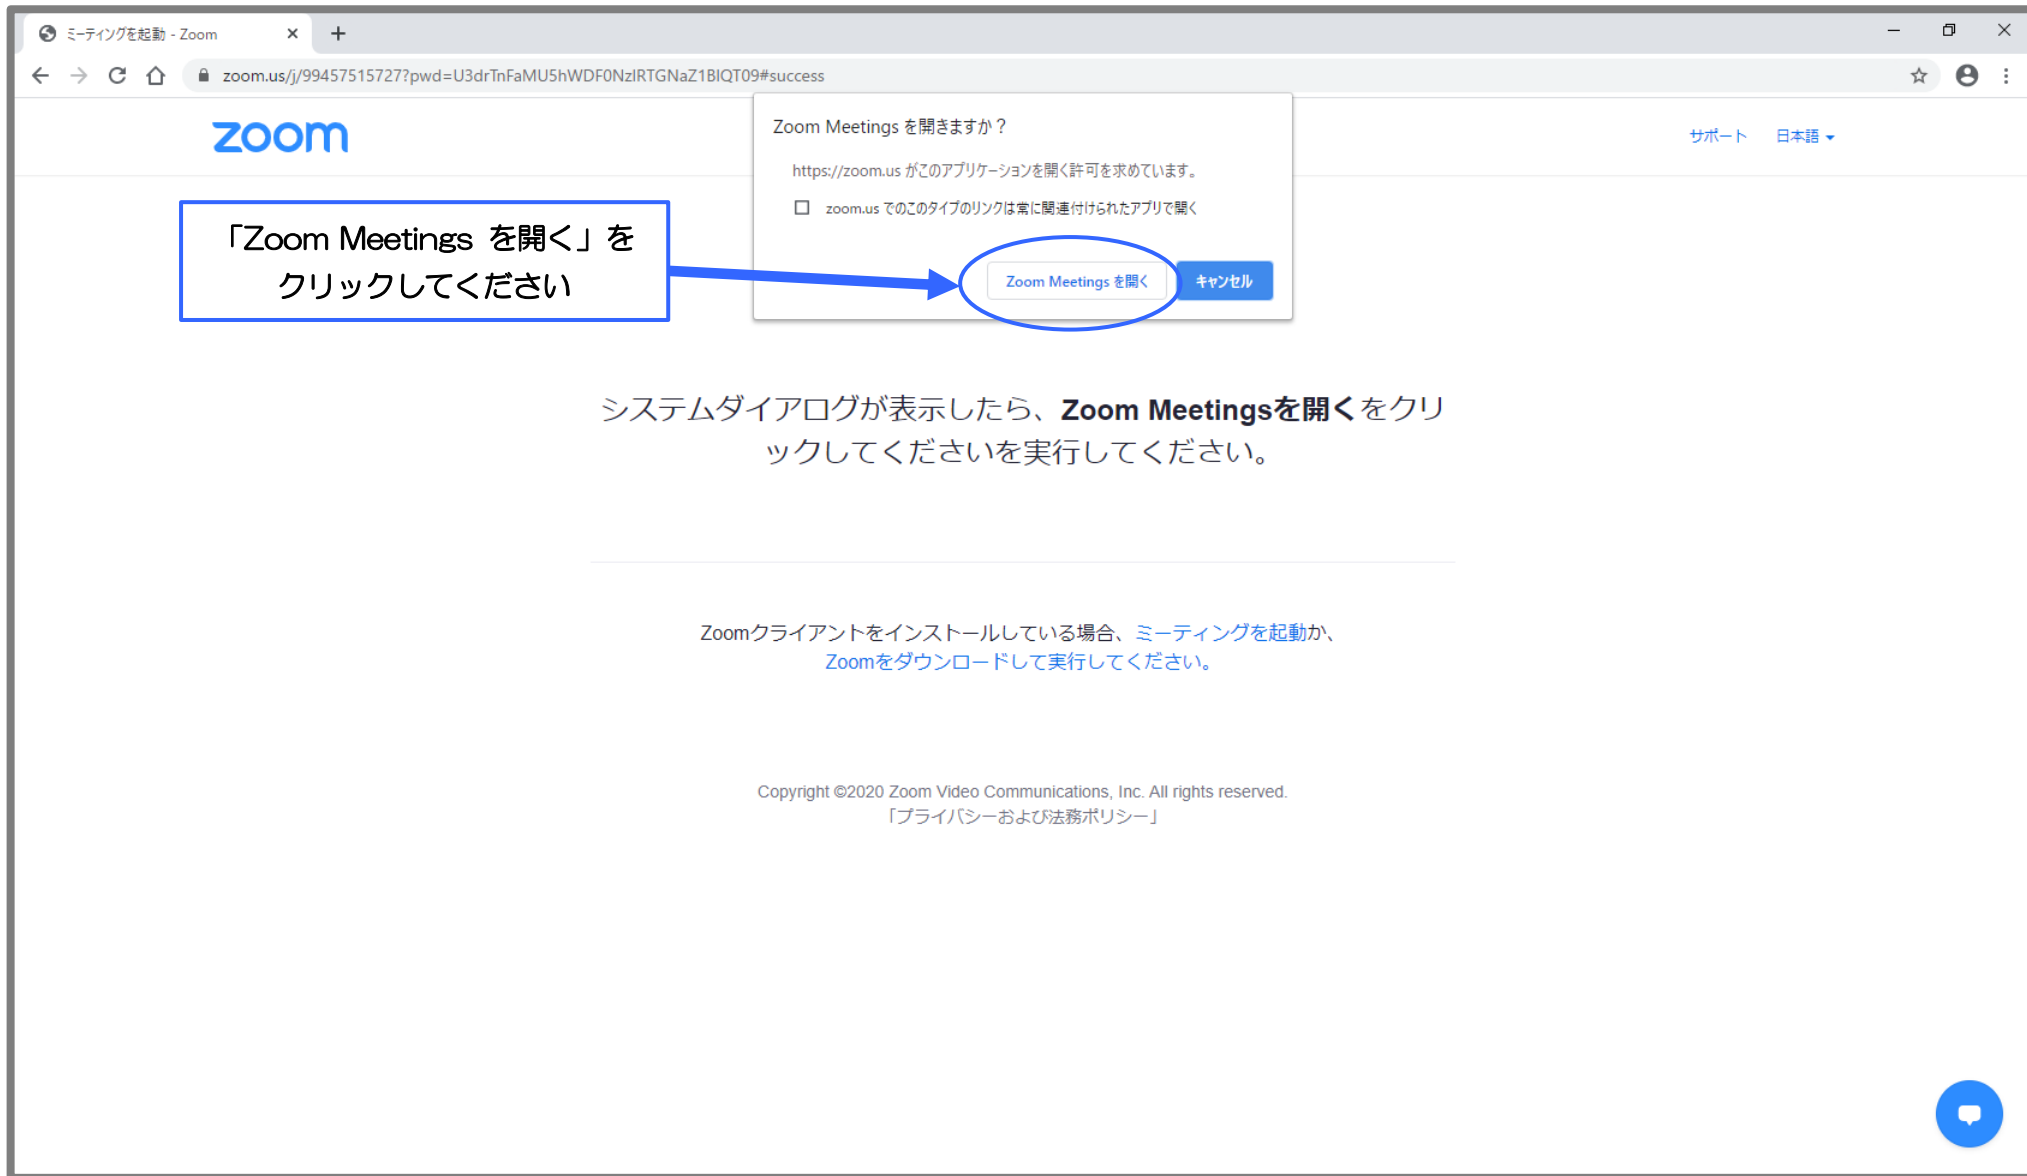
ミーティングを起動 - Zoom

zoom.us/j/99457515727?pwd=U3drTnFaMU5hWDF0NzlRTGNaZ1BlQT09#success

zoom

Zoom Meetings を開きますか？

https://zoom.us がこのアプリケーションを開く許可を求めています。

zoom.us でのこのタイプのリンクは常に関連付けられたアプリで開く

Zoom Meetings を開く

キャンセル

サポート 日本語

「Zoom Meetings を開く」をクリックしてください

システムダイアログが表示したら、**Zoom Meetingsを開く**をクリックしてくださいを実行してください。

Zoomクライアントをインストールしている場合、ミーティングを起動か、Zoomをダウンロードして実行してください。

Copyright ©2020 Zoom Video Communications, Inc. All rights reserved.
「プライバシーおよび法務ポリシー」